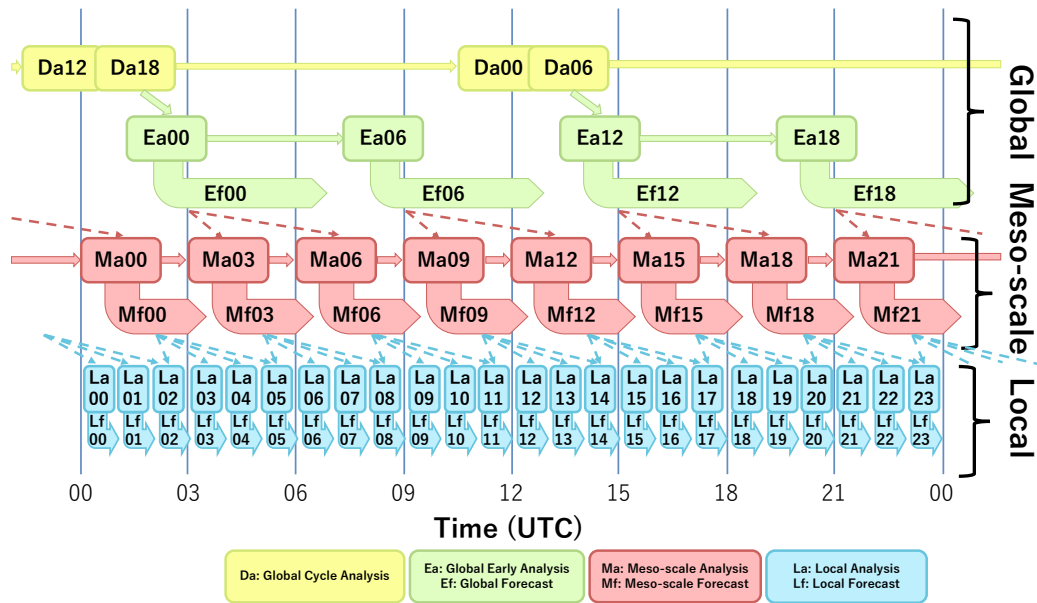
Da12 Da18 Da00 Da06

Ea00 Ea06 Ea12 Ea18

Ef00 Ef06 Ef12 Ef18

Global

Ma00 Ma03 Ma06 Ma09 Ma12 Ma15 Ma18 Ma21

Mf00 Mf03 Mf06 Mf09 Mf12 Mf15 Mf18 Mf21

Meso-scale

La 00 La 01 La 02 La 03 La 04 La 05 La 06 La 07 La 08 La 09 La 10 La 11 La 12 La 13 La 14 La 15 La 16 La 17 La 18 La 19 La 20 La 21 La 22 La 23

Lf 00 Lf 01 Lf 02 Lf 03 Lf 04 Lf 05 Lf 06 Lf 07 Lf 08 Lf 09 Lf 10 Lf 11 Lf 12 Lf 13 Lf 14 Lf 15 Lf 16 Lf 17 Lf 18 Lf 19 Lf 20 Lf 21 Lf 22 Lf 23

Local

00 03 06 09 12 15 18 21 00

Time (UTC)

Da: Global Cycle Analysis

Ea: Global Early Analysis
Ef: Global Forecast

Ma: Meso-scale Analysis
Mf: Meso-scale Forecast

La: Local Analysis
Lf: Local Forecast